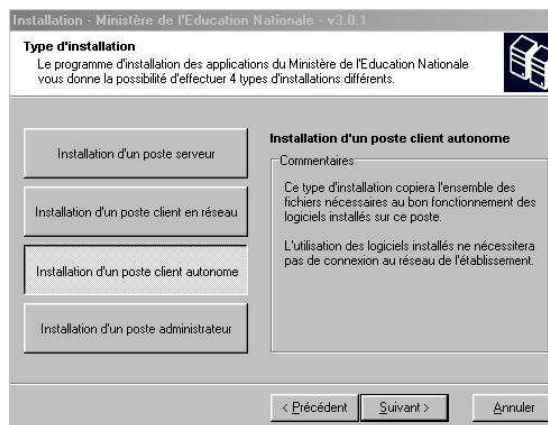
Installation - Ministère de l'Education Nationale - v3.0.1

Type d'installation
Le programme d'installation des applications du Ministère de l'Education Nationale vous donne la possibilité d'effectuer 4 types d'installations différents.

Installation d'un poste serveur

Installation d'un poste client en réseau

Installation d'un poste client autonome

Installation d'un poste administrateur

Installation d'un poste client autonome

Commentaires

Ce type d'installation copiera l'ensemble des fichiers nécessaires au bon fonctionnement des logiciels installés sur ce poste.

L'utilisation des logiciels installés ne nécessitera pas de connexion au réseau de l'établissement.

< Précédent

Suivant >

Annuler